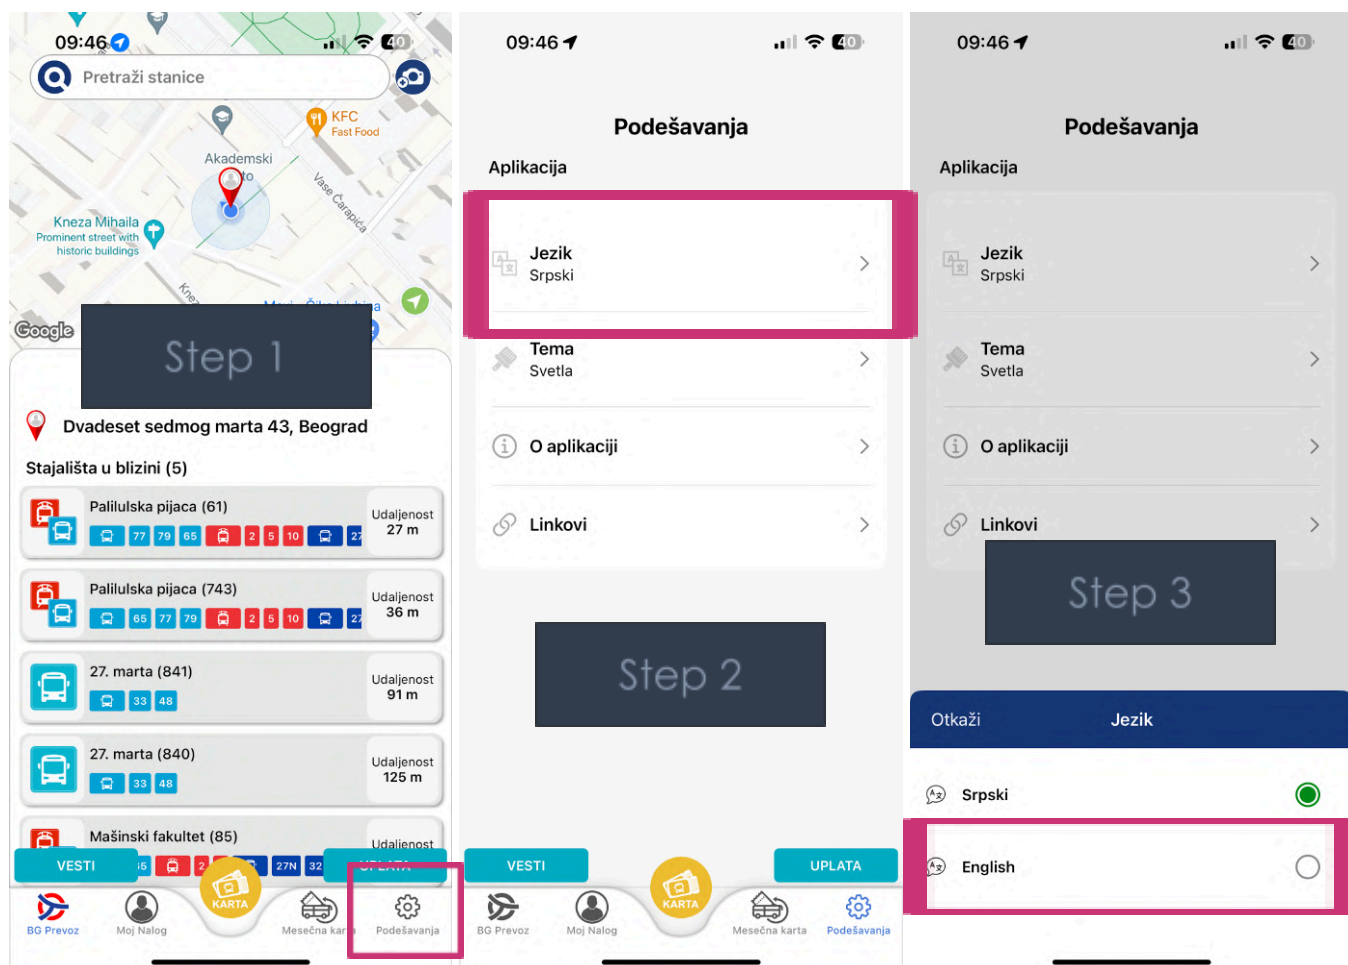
09:46 40

Pretraži stanice

KFC
Fast Food

Akademski
Kneza Mihaila
Prominent street with historic buildings
Vase Čarapića

Google

Step 1

Dvadeset sedmog marta 43, Beograd

Stajališta u blizini (5)

Palilulska pijaca (61)
77 79 65 2 5 10 27
Udaljenost
27 m

Palilulska pijaca (743)
65 77 79 2 5 10 27
Udaljenost
36 m

27. marta (841)
33 48
Udaljenost
91 m

27. marta (840)
33 48
Udaljenost
125 m

Mašinski fakultet (85)
Udaljenost

VESTI
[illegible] 2 27N 32
KARTA
BG Prevoz Moj Nalog Mesečna kar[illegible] Podešavanja

09:46 40

Podešavanja

Aplikacija

Jezik
Srpski

Tema
Svetla

O aplikaciji

Linkovi

Step 2

VESTI
UPLATA
KARTA
BG Prevoz Moj Nalog Mesečna karta Podešavanja

09:46 40

Podešavanja

Aplikacija

Jezik
Srpski

Tema
Svetla

O aplikaciji

Linkovi

Step 3

Otkaži Jezik

Srpski

English